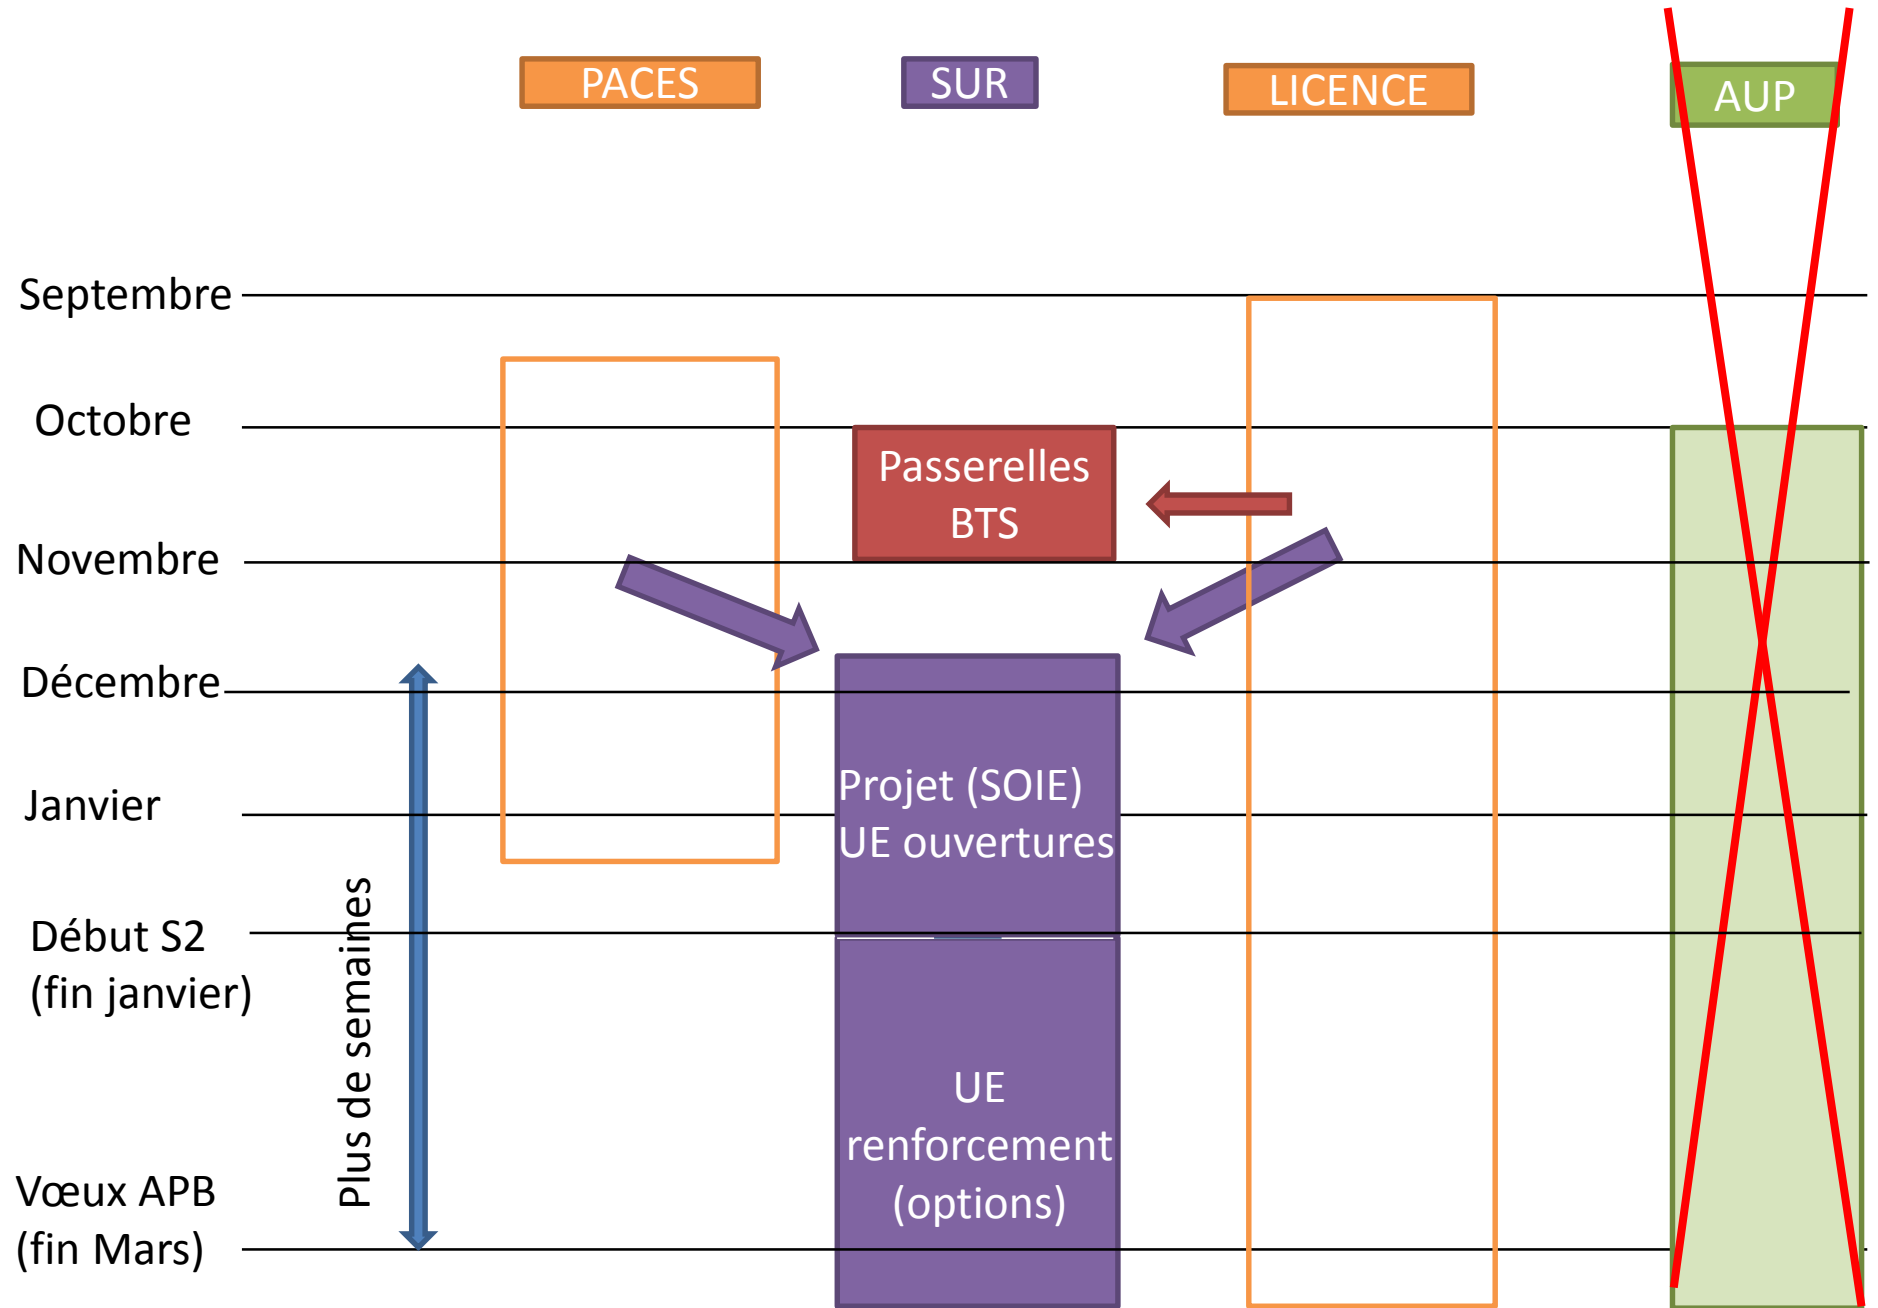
PACES

SUR

LICENCE

AUP

Septembre

Octobre

Passerelles BTS

Novembre

Décembre

Janvier

Projet (SOIE)
UE ouvertures

Début S2
(fin janvier)

Plus de semaines

UE
renforcement
(options)

Vœux APB
(fin Mars)